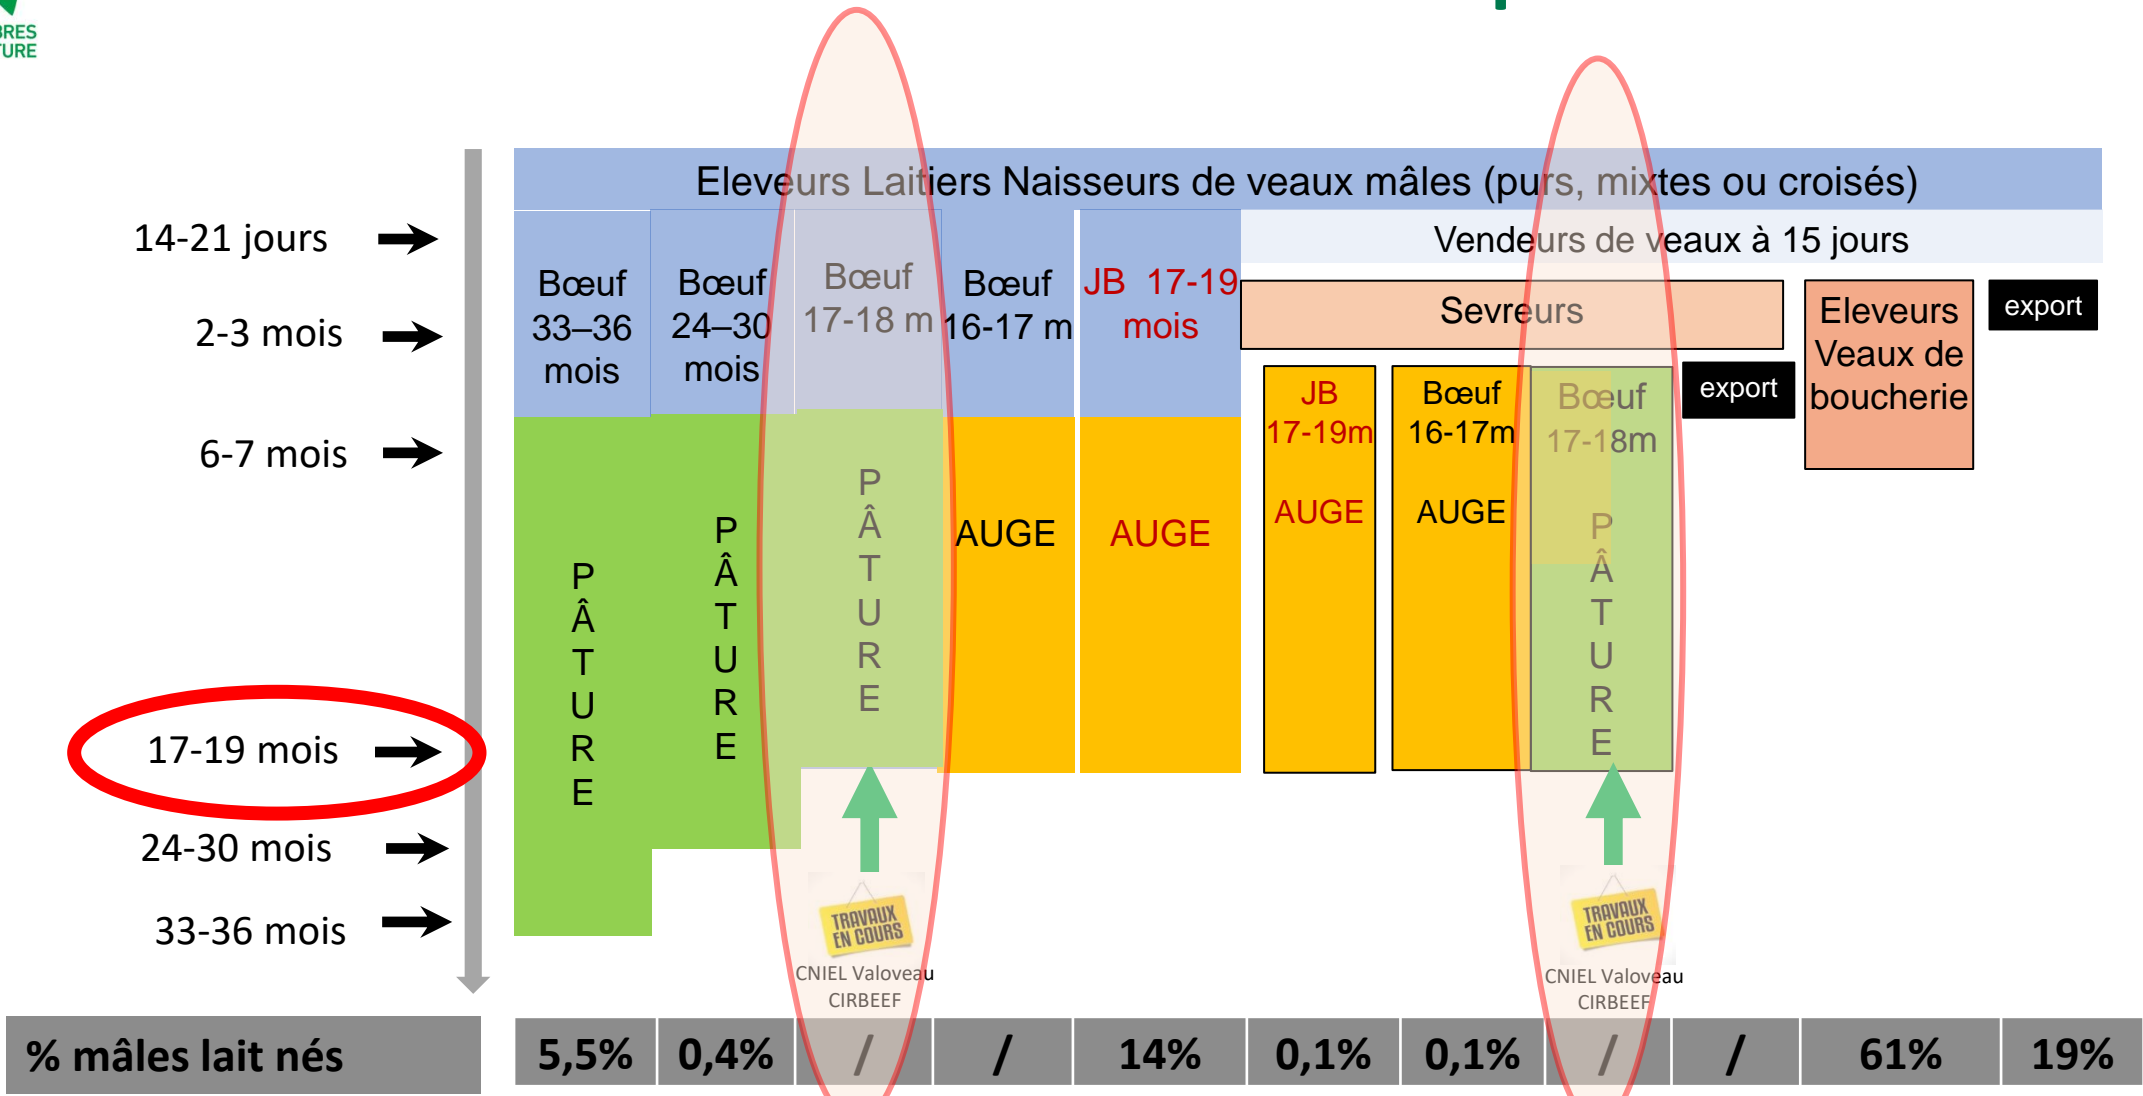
RES
URE

14-21 jours
2-3 mois
6-7 mois
17-19 mois
24-30 mois
33-36 mois

Eleveurs Laitiers Naisseurs de veaux mâles (purs, mixtes ou croisés)

Vendeurs de veaux à 15 jours

Bœuf 33–36 mois
Bœuf 24–30 mois
Bœuf 17-18 m
Bœuf 16-17 m
JB 17-19 mois

Sevreurs
Eleveurs Veaux de boucherie
export
export

JB 17-19m AUGE
Bœuf 16-17m AUGE
Bœuf 17-18m PÂTURE

PÂTURE
PÂTURE
PÂTURE
AUGE
AUGE

TRAVAUX EN COURS
CNIEL Valoveau
CIRBEEF

TRAVAUX EN COURS
CNIEL Valoveau
CIRBEEF

| % mâles lait nés | 5,5% | 0,4% | / | / | 14% | 0,1% | 0,1% | / | / | 61% | 19% |